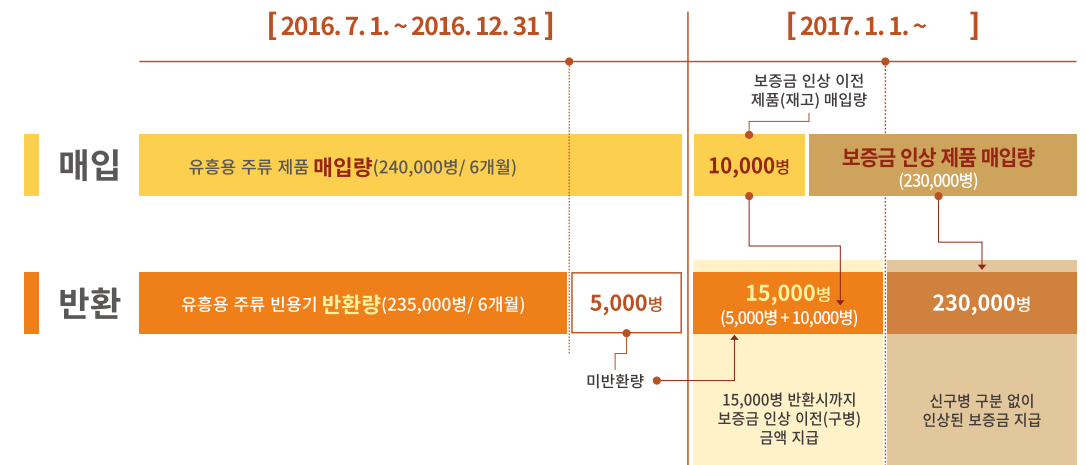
[ 2016. 7. 1. ~ 2016. 12. 31 ]

[ 2017. 1. 1. ~ ]

보증금 인상 이전 제품(재고) 매입량

매입

유흥용 주류 제품 매입량(240,000병/ 6개월)

10,000병

보증금 인상 제품 매입량 (230,000병)

반환

유흥용 주류 빈용기 반환량(235,000병/ 6개월)

5,000병

15,000병 (5,000병 + 10,000병)

230,000병

미반환량

15,000병 반환시까지 보증금 인상 이전(구병) 금액 지급

신구병 구분 없이 인상된 보증금 지급